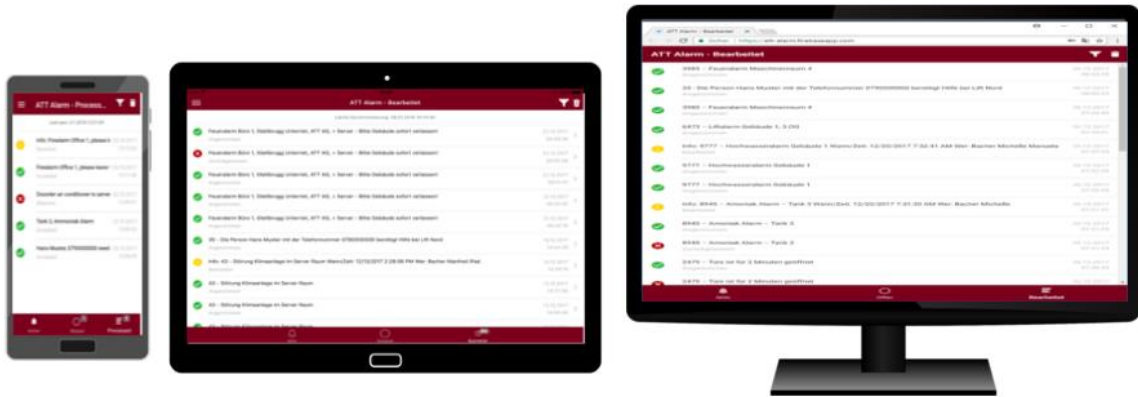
ATT Alarm - Process...

Info: Firealarm Office 1, please l... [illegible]

Firealarm Office 1, please leave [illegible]

Disorder air conditioner in server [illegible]

Tank 2, Ammoniak Alarm

Hans Muster 0790000000 need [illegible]

ATT Alarm - Bearbeitet

Feueralarm Büro 1, Stelibrugg Unterrüti, ATT AG, + Server - Bitte Gebäude sofort verlassen!

Feueralarm Büro 1, Stelibrugg Unterrüti, ATT AG, + Server - Bitte Gebäude sofort verlassen!

Feueralarm Büro 1, Stelibrugg Unterrüti, ATT AG, + Server - Bitte Gebäude sofort verlassen!

Feueralarm Büro 1, Stelibrugg Unterrüti, ATT AG, + Server - Bitte Gebäude sofort verlassen!

Feueralarm Büro 1, Stelibrugg Unterrüti, ATT AG, + Server - Bitte Gebäude sofort verlassen!

Feueralarm Büro 1, Stelibrugg Unterrüti, ATT AG, + Server - Bitte Gebäude sofort verlassen!

35 - Die Person Hans Muster mit der Telefonnummer 0790000000 benötigt Hilfe bei Lift Nord

Info: 43 - Störung Klimaanlage im Server Raum Warn/Zeit: 12/12/2017 2:28:08 PM Wer: Bacher Manfred Ried

43 - Störung Klimaanlage im Server Raum

43 - Störung Klimaanlage im Server Raum

ATT Alarm - Bearbeitet

3985 - Feueralarm Maschinenraum 4

35 - Die Person Hans Muster mit der Telefonnummer 0790000000 benötigt Hilfe bei Lift Nord

3985 - Feueralarm Maschinenraum 4

5475 - Liftalarm Gebäude 1, 3 OG

Info: 8777 - Hochwasseralarm Gebäude 1 Warn/Zeit: 12/20/2017 7:32:41 AM Wer: Bacher Michelle Manuela

8777 - Hochwasseralarm Gebäude 1

8777 - Hochwasseralarm Gebäude 1

Info: 8545 - Amoniak Alarm - Tank 3 Warn/Zeit: 12/20/2017 7:31:35 AM Wer: Bacher Michelle

8545 - Amoniak Alarm - Tank 3

8545 - Amoniak Alarm - Tank 3

2475 - Tore ist für 3 Minuten geöffnet

2475 - Tore ist für 3 Minuten geöffnet

Bearbeitet